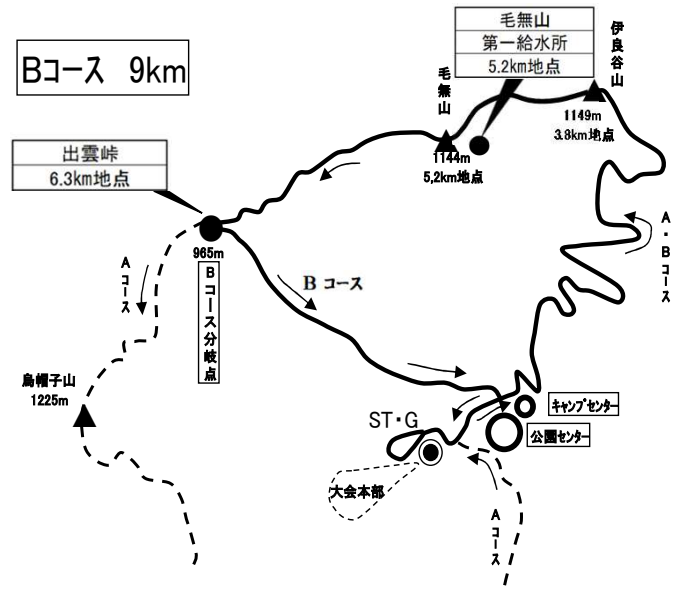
Bコース 9km

毛無山
第一給水所
5.2km地点

伊良谷山

毛無山

1149m
3.8km地点

1144m
5,2km地点

出雲峠
6.3km地点

965m

Bコース分岐点

B コース

A・Bコース

Aコース

烏帽子山
1225m

ST・G

キャンプセンター

公園センター

大会本部

Aコース